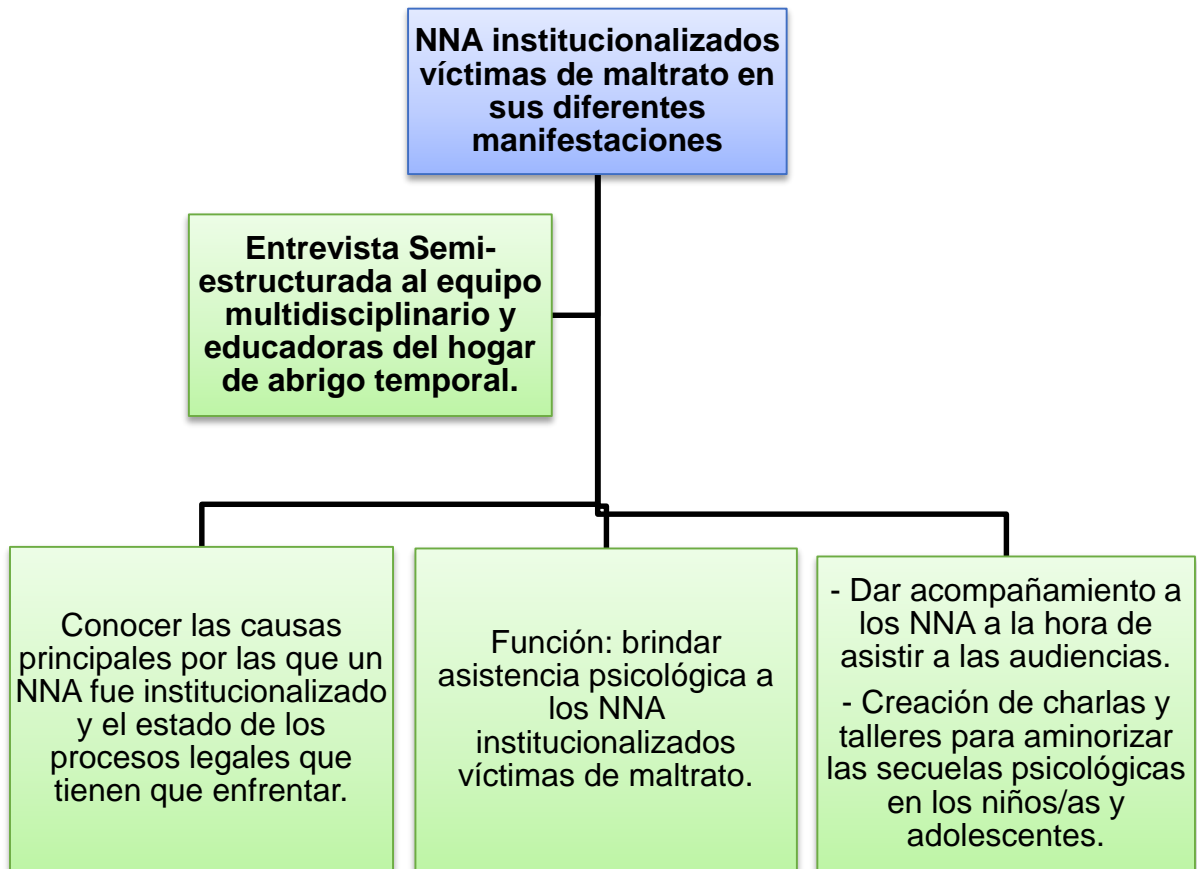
NNA institucionalizados víctimas de maltrato en sus diferentes manifestaciones

Entrevista Semi-estructurada al equipo multidisciplinario y educadoras del hogar de abrigo temporal.

Conocer las causas principales por las que un NNA fue institucionalizado y el estado de los procesos legales que tienen que enfrentar.

Función: brindar asistencia psicológica a los NNA institucionalizados víctimas de maltrato.

- Dar acompañamiento a los NNA a la hora de asistir a las audiencias.

- Creación de charlas y talleres para aminorizar las secuelas psicológicas en los niños/as y adolescentes.